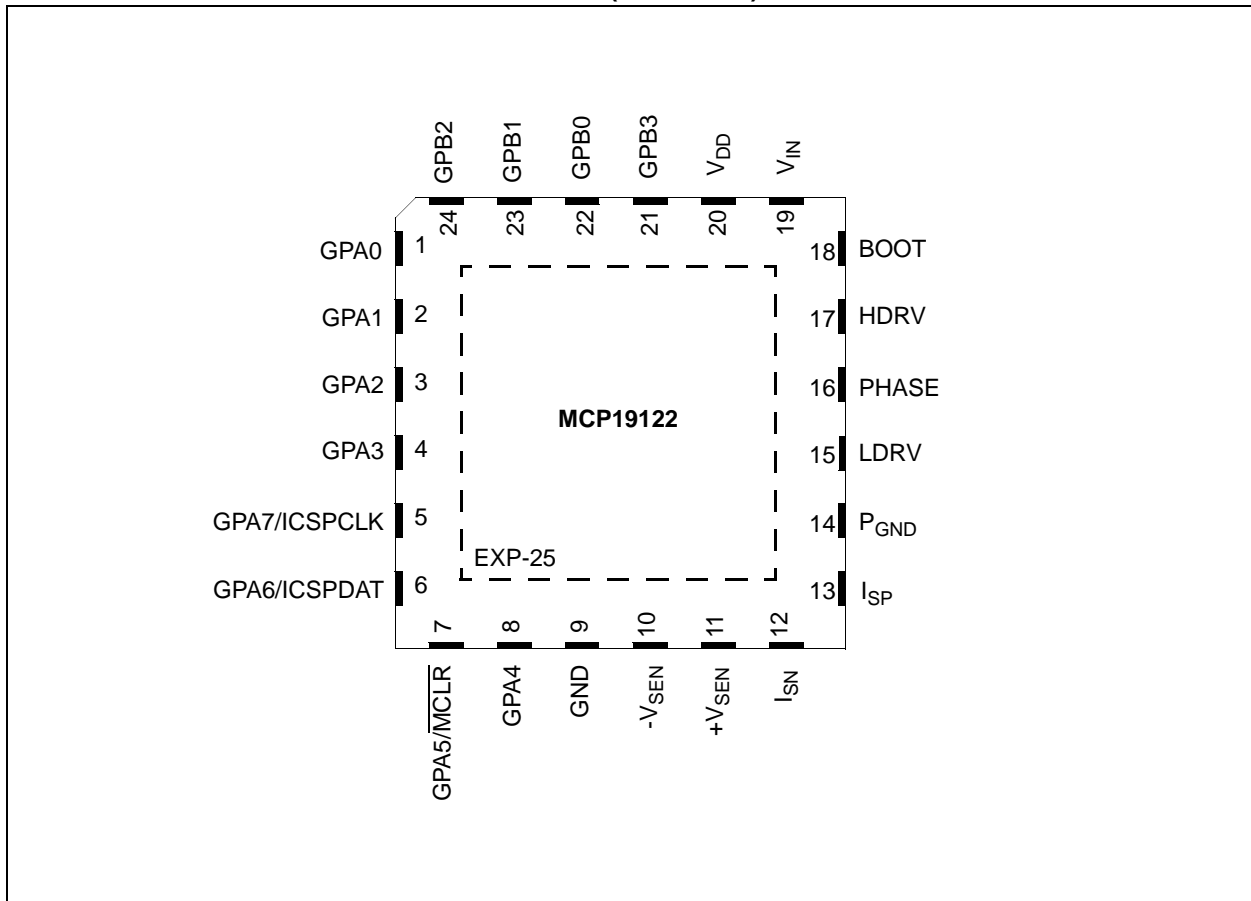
GPB2 GPB1 GPB0 GPB3 $V_{DD}$ $V_{IN}$

24 23 22 21 20 19

GPA0 1
GPA1 2
GPA2 3
GPA3 4
GPA7/ICSPCLK 5
GPA6/ICSPDAT 6

18 BOOT
17 HDRV
16 PHASE
15 LDRV
14 $P_{GND}$
13 $I_{SP}$

MCP19122

EXP-25

7 8 9 10 11 12

GPA5/$\overline{MCLR}$ GPA4 GND $-V_{SEN}$ $+V_{SEN}$ $I_{SN}$